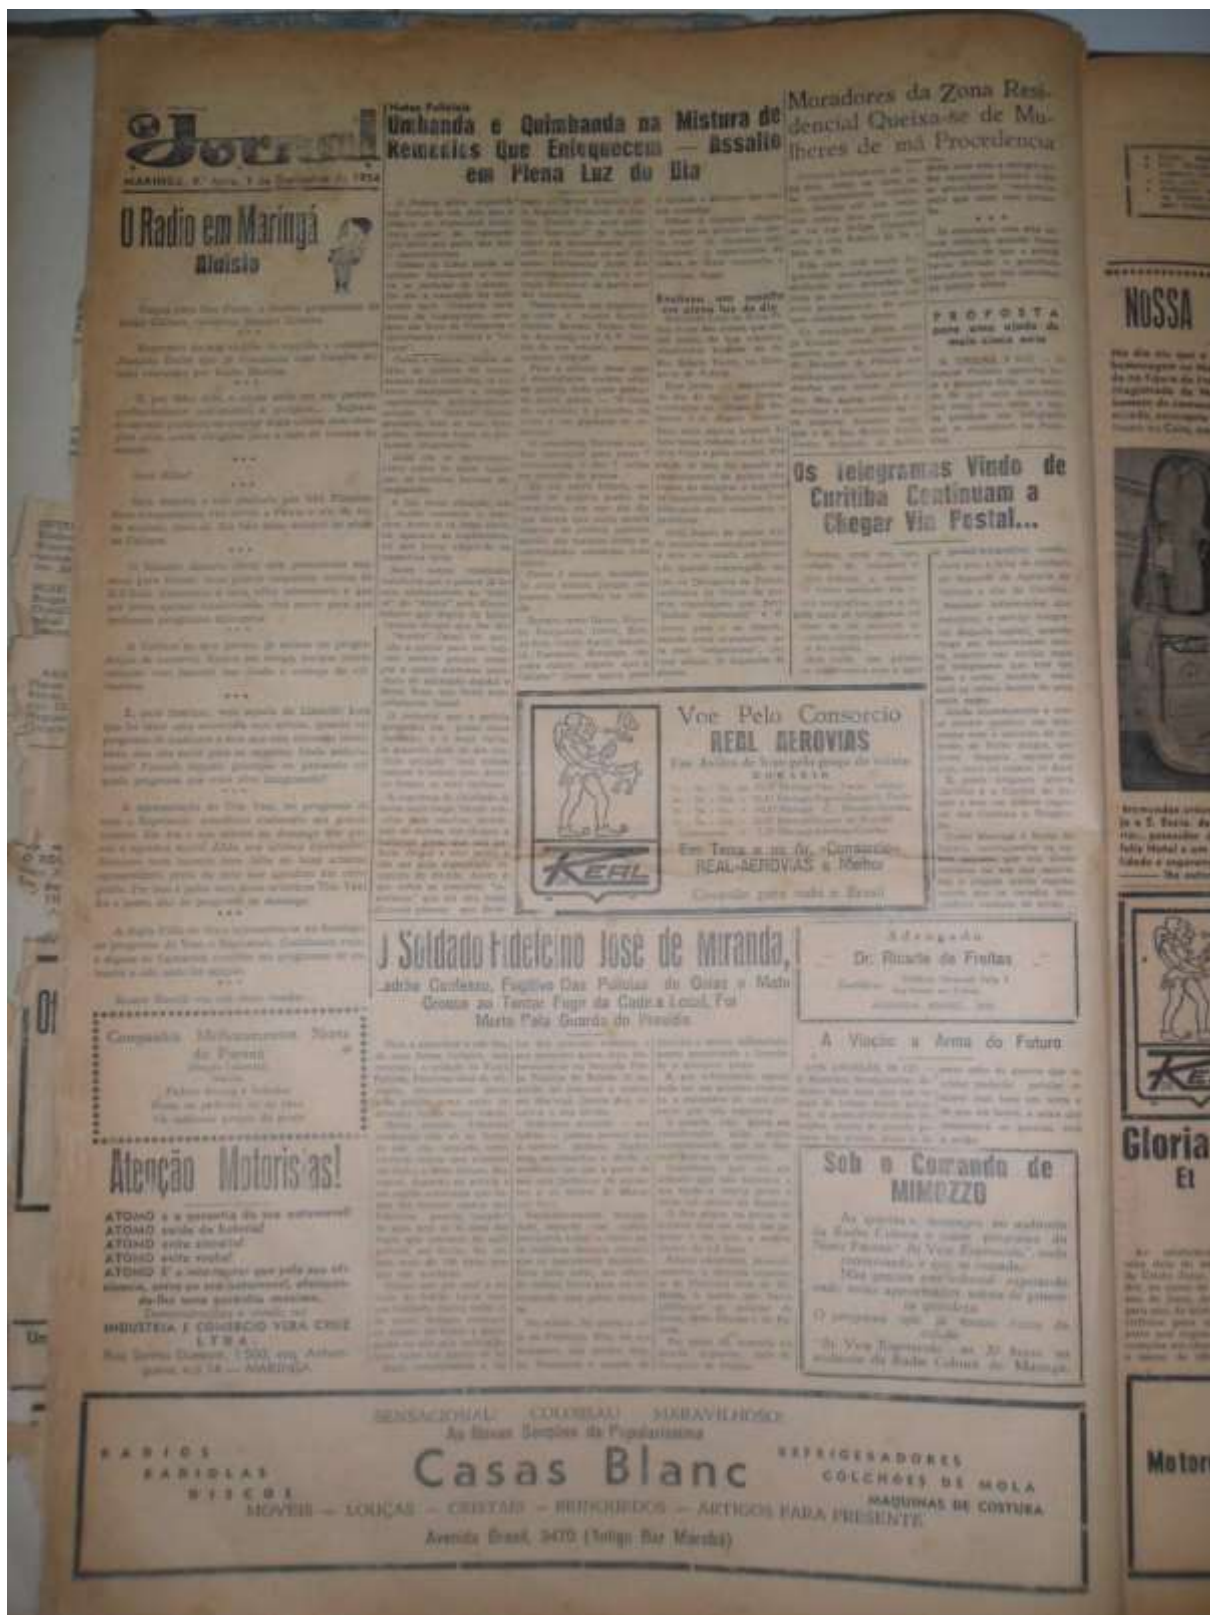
O Jornal

MARINGÁ, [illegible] 1954

O Radio em Maringá
Aloisio

Umbanda e Quimbanda na Mistura de Remedios Que Enriquecem — Assalto em Plena Luz do Dia

Moradores da Zona Residencial Queixa-se de Mulheres de má Procedencia

PROPOSTA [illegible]

Os Telegramas Vindo de Curitiba Continuam a Chegar Via Postal...

Voe Pelo Consorcio
REAL AEROVIAS

REAL

Em Terra e no Ar, Consorcio REAL-AEROVIAS é Melhor

O Soldado Fidelcino José de Miranda, Ladrão Confesso, Fugitivo Das Policias de Goiaz e Mato Grosso ao Tentar Fugir da Cadeia Local, Foi Morto Pela Guarda do Presidio

Advogado
Dr. Ricarte de Freitas

A Viação a Arma do Futuro

Sob o Comando de MIMOZZO

Atenção Motoristas!

ATOMO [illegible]
ATOMO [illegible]
ATOMO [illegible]
ATOMO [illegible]
ATOMO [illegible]

INDUSTRIA E COMERCIO VERA CRUZ LTDA.

MARINGÁ

SENSACIONAL! COLOSSAL! MARAVILHOSO!
As Bases Sempre da Popularismo
RADIOS
RADIOLAS
DISCOS
Casas Blanc
REFRIGERADORES
COLCHÕES DE MOLA
MAQUINAS DE COSTURA
MOVEIS — LOUÇAS — CRISTAIS — BRINQUEDOS — ARTIGOS PARA PRESENTE
Avenida Brasil, 3470 (Antigo Bar Marabá)

NOSSA

Gloria
Et

Motor